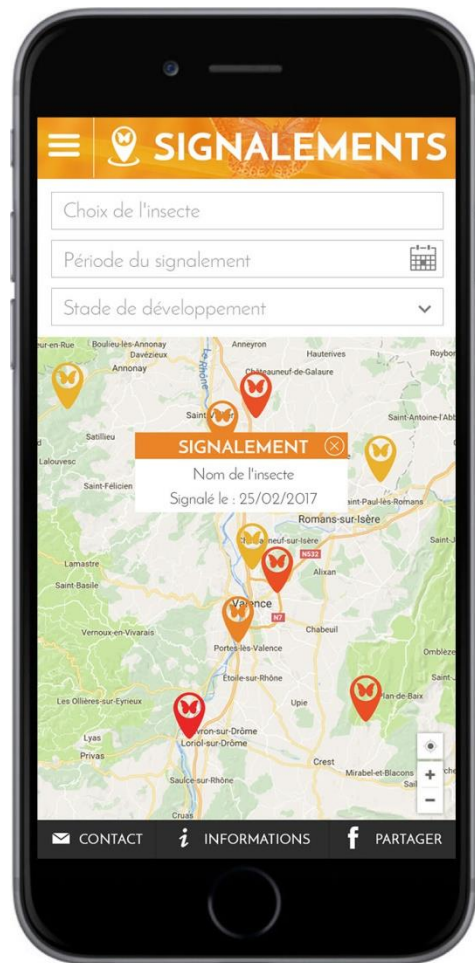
SIGNALEMENTS

Choix de l'insecte

Période du signalement

Stade de développement

Boulieu-lès-Annonay
Davézieux
Annonay
Anneyron
Hauterives
Roybon
Châteauneuf-de-Galaure
Saint-Antoine-l'Abb
Satillieu
Lalouvesc
Saint-Félicien
Saint-Paul-lès-Romans
Romans-sur-Isère
Bourg-de-Péage
Alixan
Lamastre
Saint-Basile
Valence
Chabeuil
Vernoux-en-Vivarais
Portes-lès-Valence
Étoile-sur-Rhône
Upie
Les Ollières-sur-Eyrieux
Loriol-sur-Drôme
Lyas
Privas
Crest
Saulce-sur-Rhône
Mirabel-et-Blacons
Cruas
N532
N7

SIGNALEMENT
Nom de l'insecte
Signalé le : 25/02/2017

+
−

CONTACT
INFORMATIONS
PARTAGER